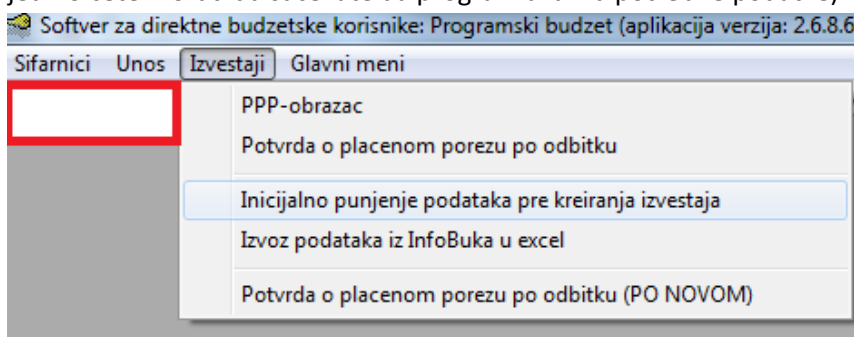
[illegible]

Softver za direktne budzetske korisnike: Programski budzet (aplikacija verzija: 2.6.8.6

Sifarnici Unos Izvestaji Glavni meni

PPP-obrazac

Potvrda o placenom porezu po odbitku

Inicijalno punjenje podataka pre kreiranja izvestaja

Izvoz podataka iz InfoBuka u excel

Potvrda o placenom porezu po odbitku (PO NOVOM)